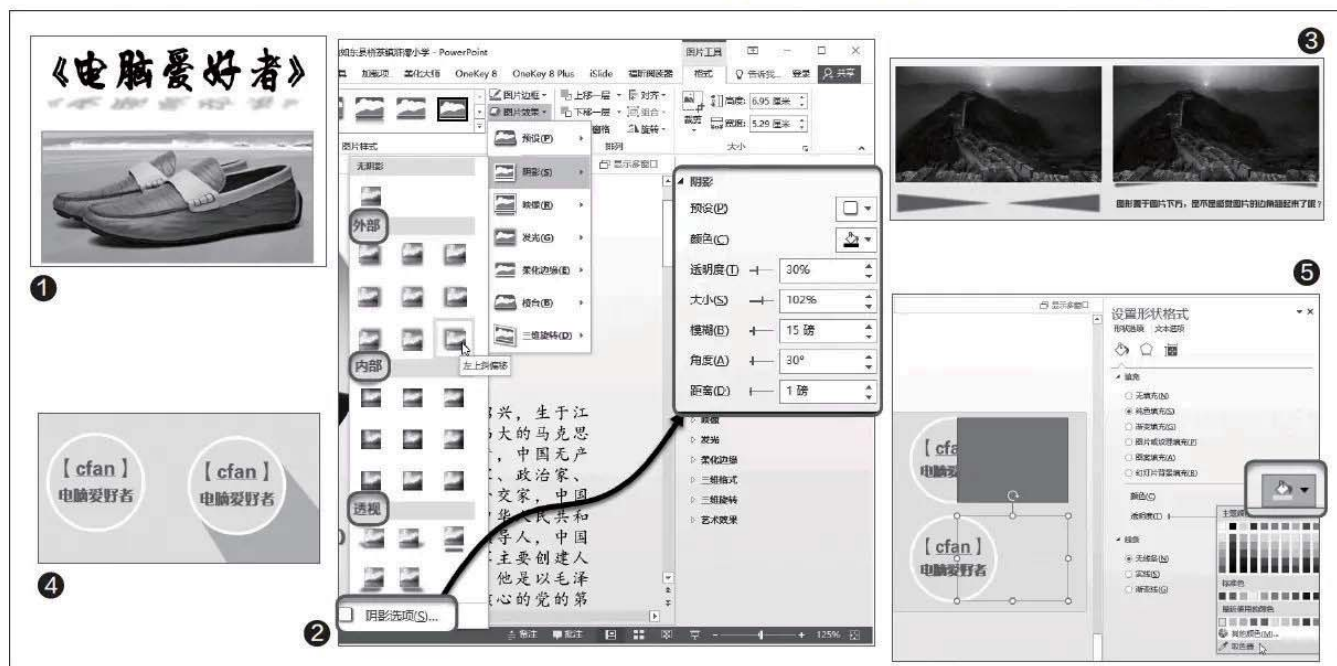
《电脑爱好者》

❶

阳东县桥茶镇新潭小学 - PowerPoint

图片工具

加载项 某化大师 OneKey 8 OneKey 8 Plus iSlide 福昕阅读器 格式 告诉我... 登录 共享

图片边框 图片效果 上移一层 下移一层 对齐 组合 旋转

高度: 6.95 厘米

宽度: 5.29 厘米

图片样式 排列 大小

预设(P)

阴影(S)

映像(R)

发光(G)

柔化边缘(E)

棱台(B)

三维旋转(D)

无阴影

外部

内部

左上对角透视

透视

阴影选项(S)...

❷

兴，生于江
大的马克思
，中国无产
、政治家、
交家，中国
华人民共和
导人，中国
主要创建人
他是以毛泽
心的党的第

显示多窗口

阴影

预设(P)

颜色(C)

透明度(T) 30%

大小(S) 102%

模糊(B) 15 磅

角度(A) 30°

距离(D) 1 磅

映像

发光

柔化边缘

三维格式

三维旋转

艺术效果

备注 批注 125%

❸

图影置于图片下方，是不是感觉图片的边角翘起来了呢？

【 cfan 】
电脑爱好者

【 cfan 】
电脑爱好者

❹

❺

显示多窗口

设置形状格式

形状选项 文本选项

填充

无填充(N)

纯色填充(S)

渐变填充(G)

图片或纹理填充(P)

图案填充(A)

幻灯片背景填充(B)

颜色(C)

透明度(T)

线条

无线条(N)

实线(S)

渐变线(G)

主题颜色

标准色

最近使用的颜色

其他颜色(M)...

取色器

【 cfa
电脑爱

【 cfan 】
电脑爱好者